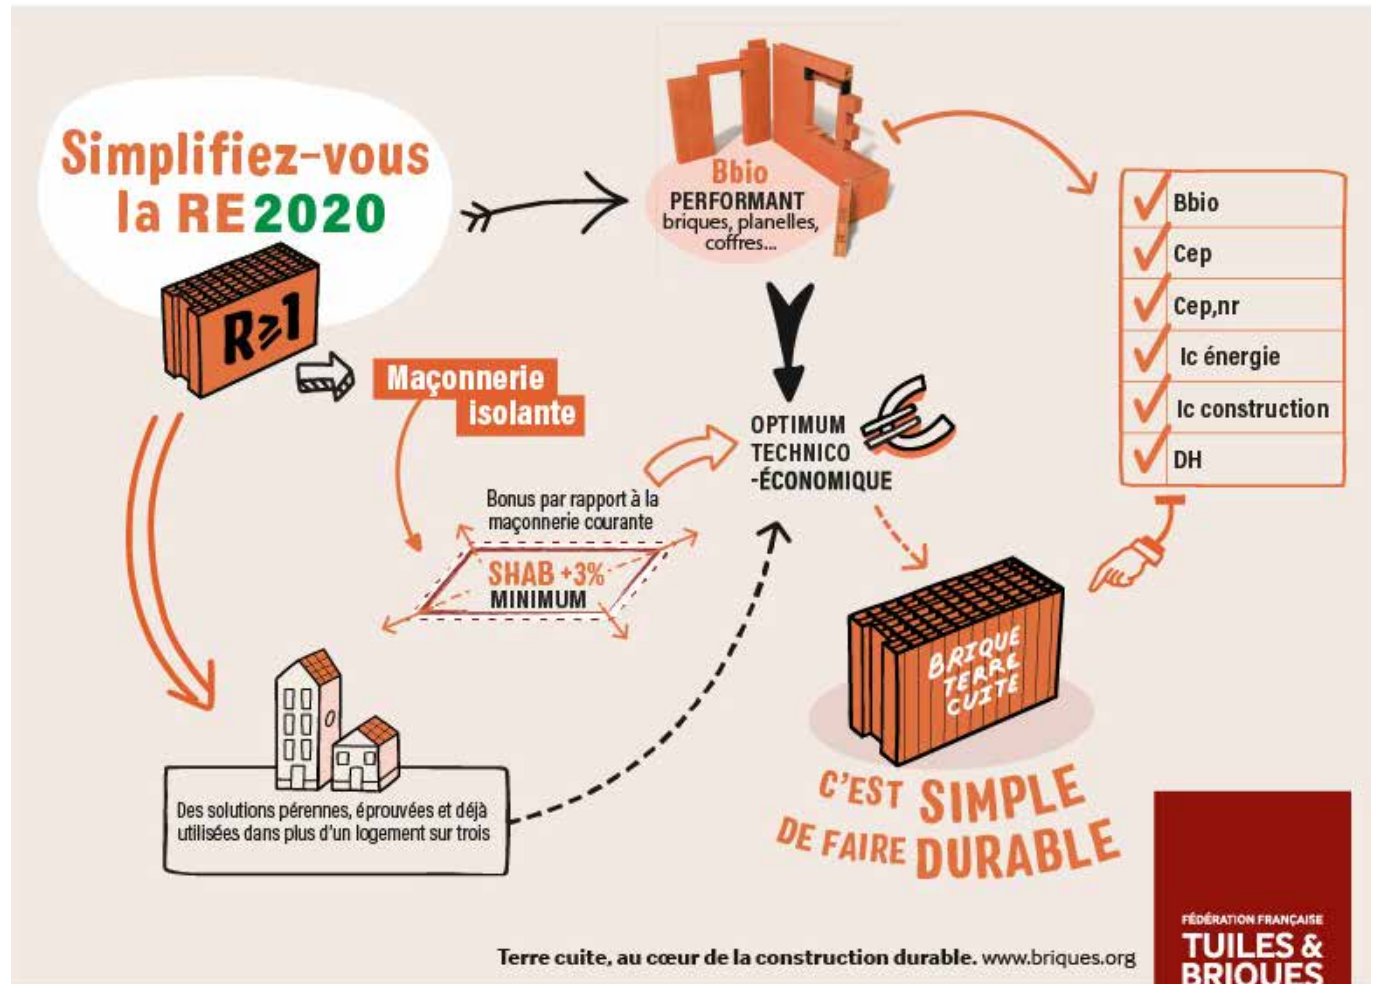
Simplifiez-vous la RE2020

R≥1

Maçonnerie isolante

Bbio
PERFORMANT
briques, planelles, coffres...

| ✓ Bbio |
|---|
| ✓ Cep |
| ✓ Cep,nr |
| ✓ Ic énergie |
| ✓ Ic construction |
| ✓ DH |

OPTIMUM TECHNICO -ÉCONOMIQUE

Bonus par rapport à la maçonnerie courante

SHAB +3% MINIMUM

BRIQUE TERRE CUITE

Des solutions pérennes, éprouvées et déjà utilisées dans plus d'un logement sur trois

C'EST SIMPLE DE FAIRE DURABLE

Terre cuite, au cœur de la construction durable. www.briques.org

FÉDÉRATION FRANÇAISE TUILES & BRIQUES